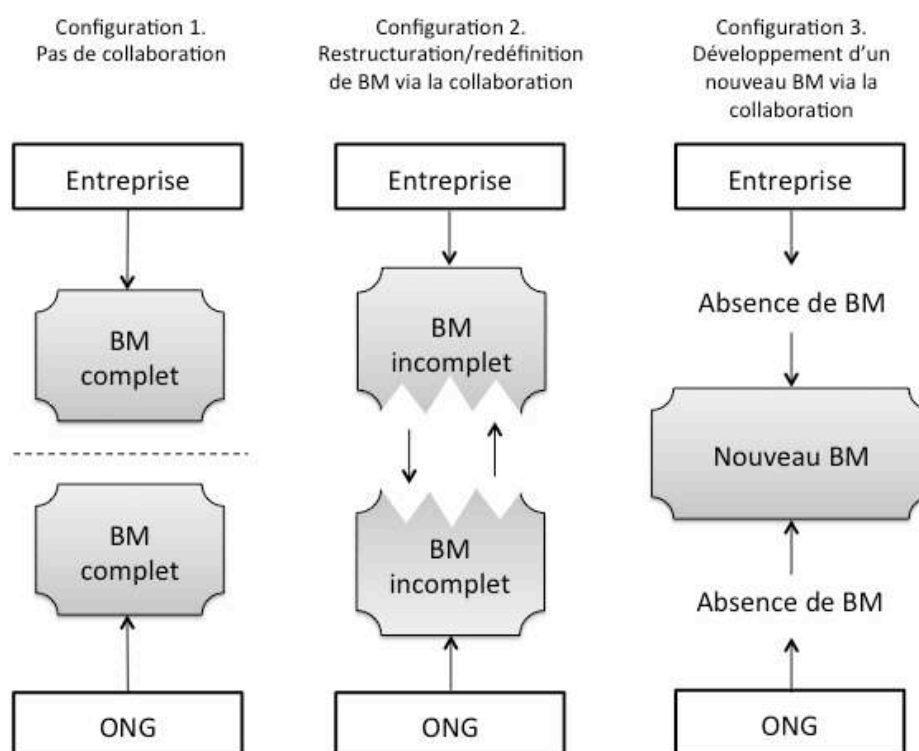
Configuration 1.
Pas de collaboration

Entreprise

BM
complet

BM
complet

ONG

Configuration 2.
Restructuration/redéfinition de BM via la collaboration

Entreprise

BM
incomplet

BM
incomplet

ONG

Configuration 3.
Développement d'un nouveau BM via la collaboration

Entreprise

Absence de BM

Nouveau BM

Absence de BM

ONG